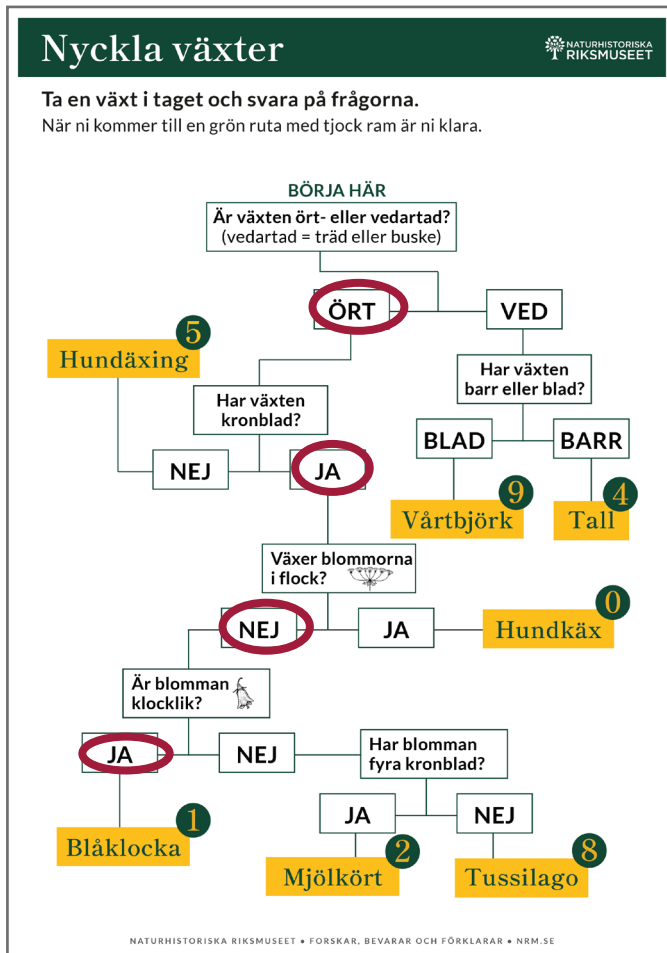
Nyckla växter

NATURHISTORISKA RIKSMUSEET

Ta en växt i taget och svara på frågorna.
När ni kommer till en grön ruta med tjock ram är ni klara.

BÖRJA HÄR
Är växten ört- eller vedartad?
(vedartad = träd eller buske)

ÖRT

VED

5
Hundäxing

Har växten kronblad?

Har växten barr eller blad?

BLAD

BARR

NEJ

JA

9
Vårtbjörk

4
Tall

Växer blommorna i flock?

NEJ

JA

0
Hundkäx

Är blomman klocklik?

JA

NEJ

Har blomman fyra kronblad?

JA

NEJ

1
Blåklocka

2
Mjölkört

8
Tussilago

NATURHISTORISKA RIKSMUSEET • FORSKAR, BEVARAR OCH FÖRKLARAR • NRM.SE